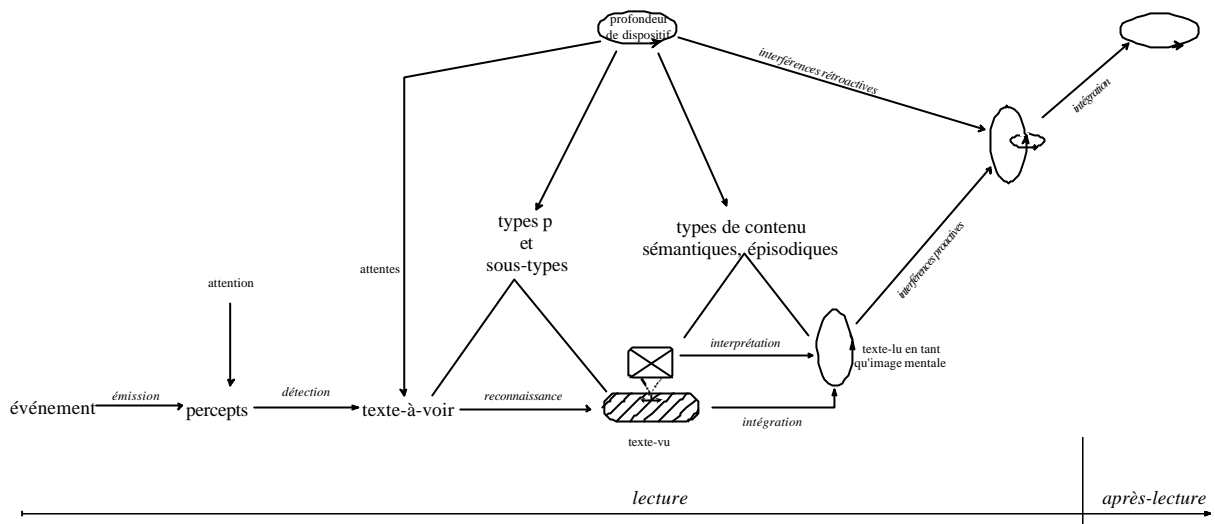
profondeur de dispositif

interférences rétroactives

intégration

attentes

types p
et
sous-types

types de contenu
sémantiques, épisodiques

interférences proactives

attention

interprétation

texte-lu en tant qu'image mentale

événement

émission

percepts

détection

texte-à-voir

reconnaissance

intégration

texte-vu

lecture

après-lecture